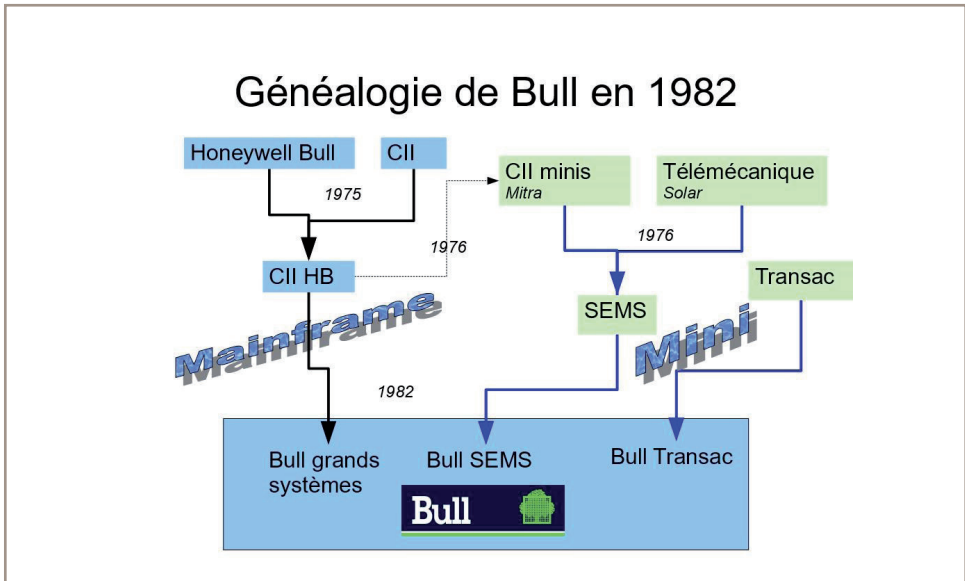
Généalogie de Bull en 1982

Honeywell Bull

CII

1975

CII HB

1976

CII minis
Mitra

Télémécanique
Solar

1976

SEMS

Transac

Mainframe

Mini

1982

Bull grands systèmes

Bull SEMS

Bull Transac

Bull